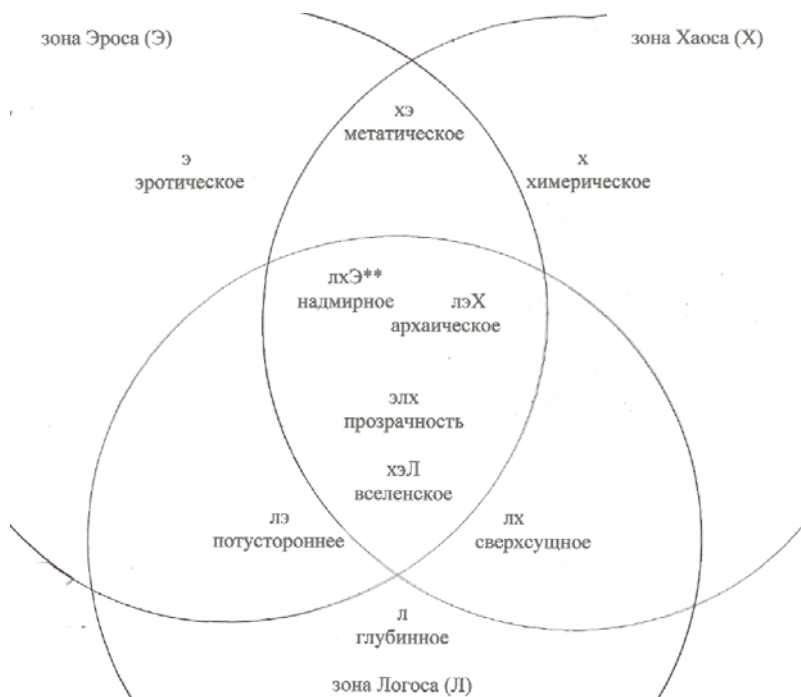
зона Эроса (Э)

зона Хаоса (Х)

хэ
метатическое

э
эротическое

х
химерическое

лхЭ**
надмирное

лэХ
архаическое

элх
прозрачность

хэЛ
вселенское

лэ
потустороннее

лх
сверхсущное

л
глубинное

зона Логоса (Л)